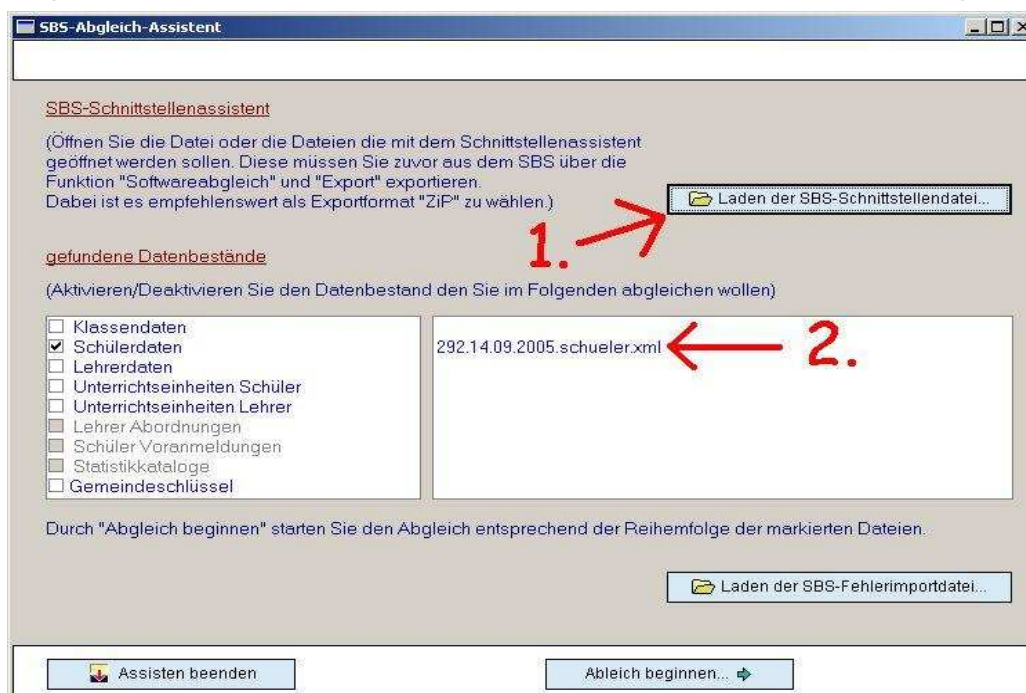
SBS-Abgleich-Assistent

SBS-Schnittstellenassistent

(Öffnen Sie die Datei oder die Dateien die mit dem Schnittstellenassistent geöffnet werden sollen. Diese müssen Sie zuvor aus dem SBS über die Funktion "Softwareabgleich" und "Export" exportieren.
Dabei ist es empfehlenswert als Exportformat "ZiP" zu wählen.)

Laden der SBS-Schnittstellendatei...

1.

gefundene Datenbestände

(Aktivieren/Deaktivieren Sie den Datenbestand den Sie im Folgenden abgleichen wollen)

Klassendaten
Schülerdaten
Lehrerdaten
Unterrichtseinheiten Schüler
Unterrichtseinheiten Lehrer
Lehrer Abordnungen
Schüler Voranmeldungen
Statistikkataloge
Gemeindeschlüssel

292.14.09.2005.schueler.xml

2.

Durch "Abgleich beginnen" starten Sie den Abgleich entsprechend der Reihemfolge der markierten Dateien.

Laden der SBS-Fehlerimportdatei...

Assisten beenden

Ableich beginnen...